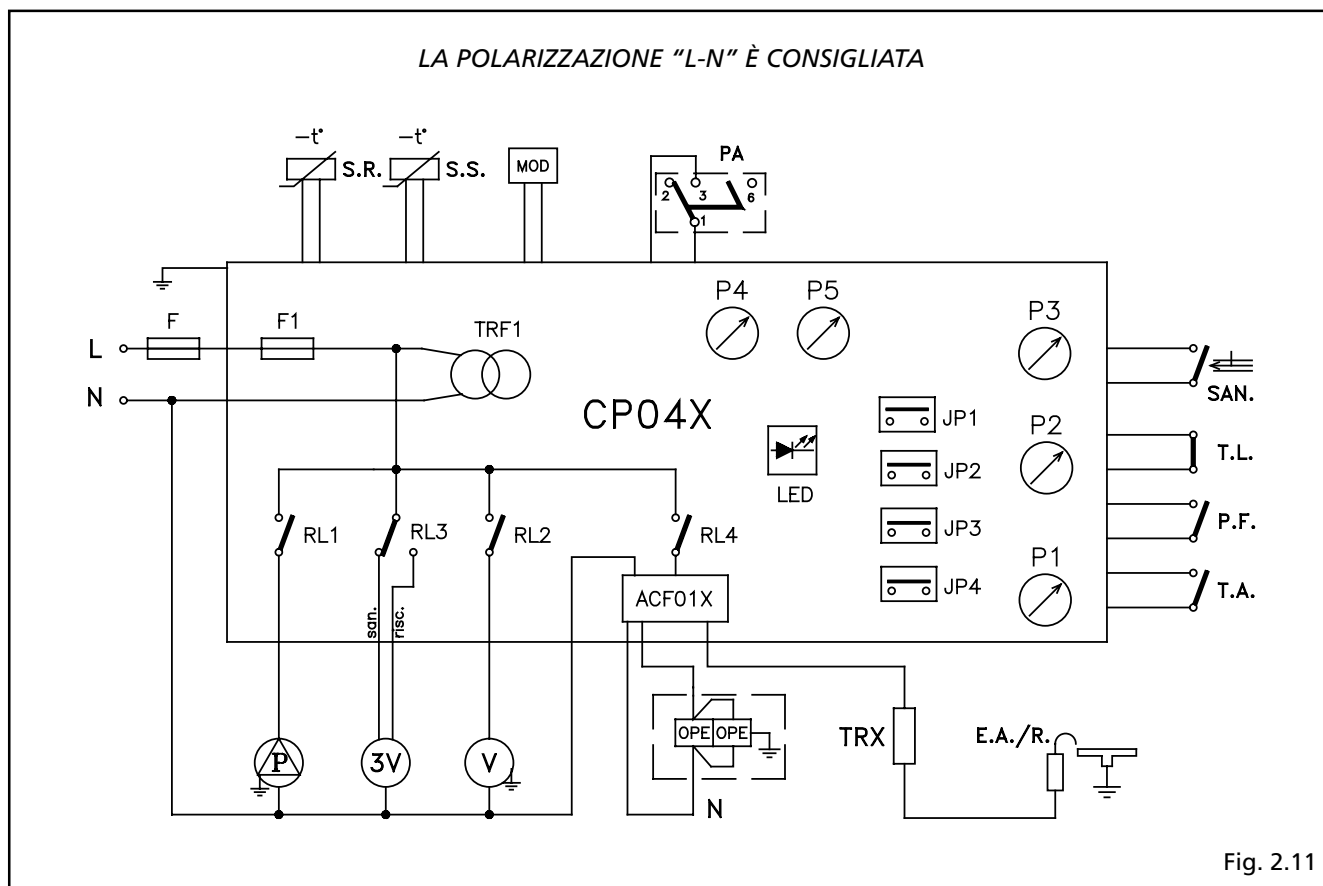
LA POLARIZZAZIONE "L-N" È CONSIGLIATA

−t° S.R.
−t° S.S.
MOD
PA
2 3 6
1

P4 P5 P3
L F F1 TRF1
N
CP04X
JP1
P2
SAN.
T.L.
LED
JP2
JP3
P.F.
P1
JP4
T.A.
RL1 RL3 RL2 RL4
san. risc.
ACF01X
OPE OPE
TRX
E.A./R.
P 3V V
N

Fig. 2.11